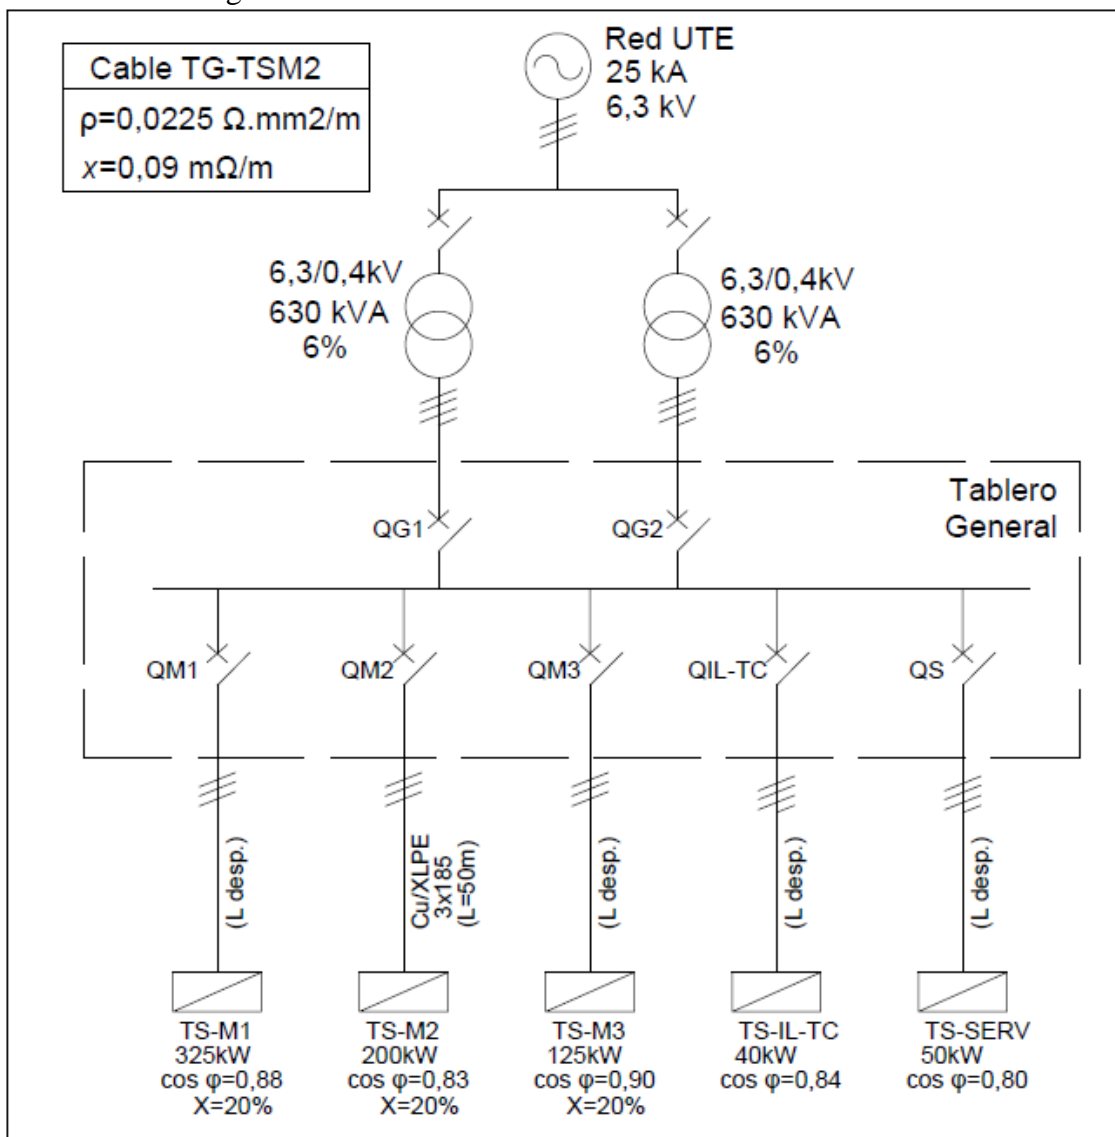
| Cable TG-TSM2 |
|---|
| ρ=0,0225 Ω.mm2/m |
| $x$=0,09 mΩ/m |

Red UTE
25 kA
6,3 kV

6,3/0,4kV
630 kVA
6%

6,3/0,4kV
630 kVA
6%

Tablero General

QG1
QG2

QM1
QM2
QM3
QIL-TC
QS

(L desp.)
Cu/XLPE 3x185 (L=50m)
(L desp.)
(L desp.)
(L desp.)

TS-M1
325kW
cos φ=0,88
X=20%

TS-M2
200kW
cos φ=0,83
X=20%

TS-M3
125kW
cos φ=0,90
X=20%

TS-IL-TC
40kW
cos φ=0,84

TS-SERV
50kW
cos φ=0,80